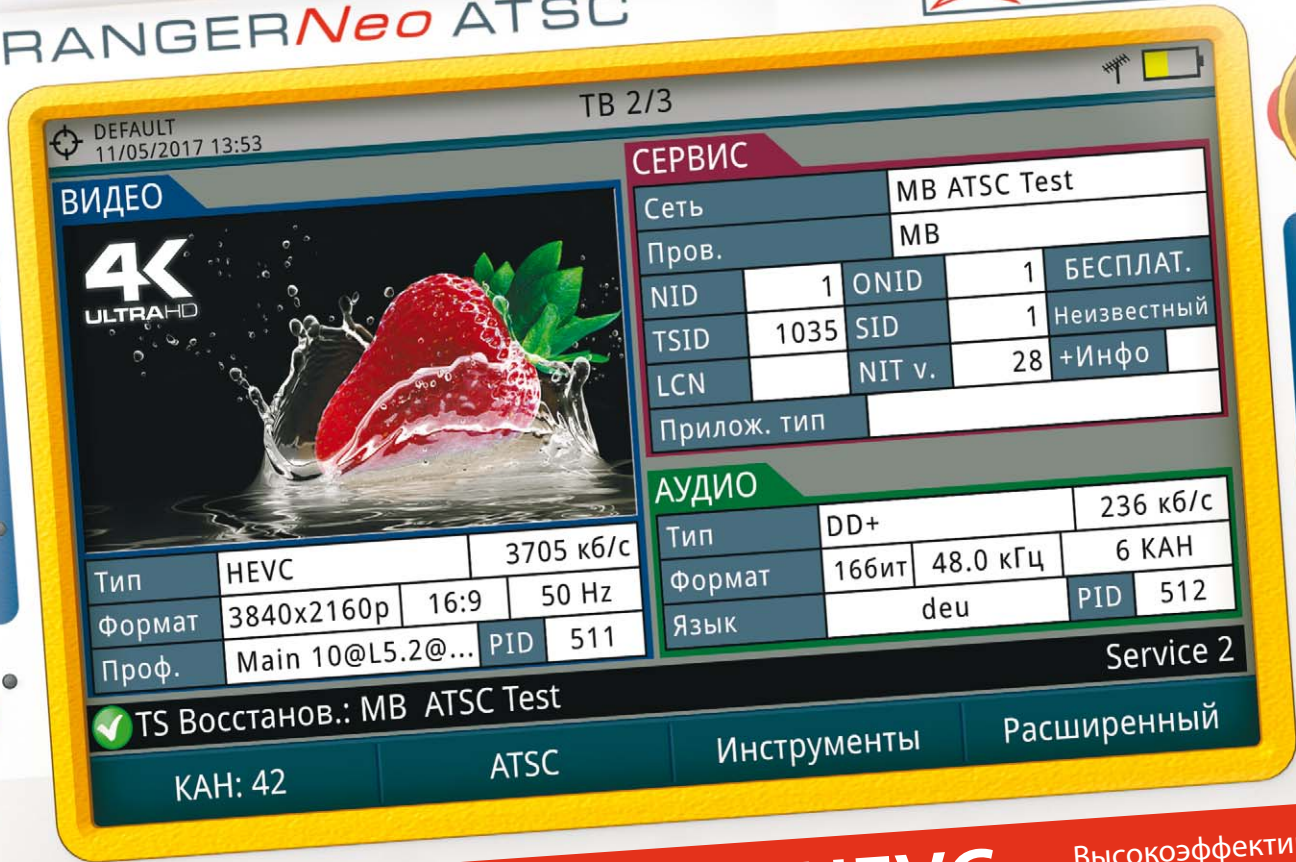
RANGERNeo ATSC

ТВ 2/3

DEFAULT
11/05/2017 13:53

ВИДЕО

4K
ULTRAHD

| Тип | HEVC | | 3705 кб/с |
|---|---|---|---|
| Формат | 3840x2160p | 16:9 | 50 Hz |
| Проф. | Main 10@L5.2@... | PID | 511 |

СЕРВИС

| Сеть | MB ATSC Test | | | |
|---|---|---|---|---|
| Пров. | MB | | | |
| NID | 1 | ONID | 1 | БЕСПЛАТ. |
| TSID | 1035 | SID | 1 | Неизвестный |
| LCN | | NIT v. | 28 | +Инфо |
| Прилож. тип | | | | |

АУДИО

| Тип | DD+ | | 236 кб/с |
|---|---|---|---|
| Формат | 16бит | 48.0 кГц | 6 КАН |
| Язык | deu | PID | 512 |

Service 2

TS Восстанов.: MB ATSC Test

КАН: 42
ATSC
Инструменты
Расширенный

Высокоэффекти